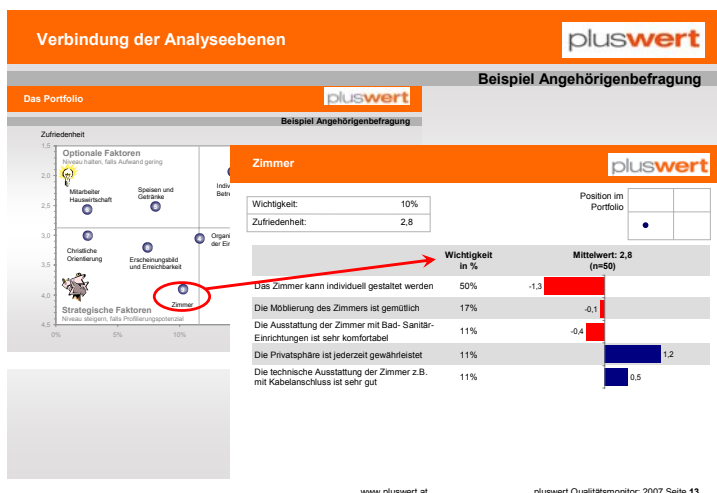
Verbindung der Analyseebenen

pluswert

Beispiel Angehörigenbefragung

Das Portfolio

pluswert

Beispiel Angehörigenbefragung

Zufriedenheit

1,5

Optionale Faktoren
Niveau halten, falls Aufwand gering

2,0

Mitarbeiter Hauswirtschaft

Speisen und Getränke

Indiv Betre

2,5

3,0

Christliche Orientierung

Erscheinungsbild und Erreichbarkeit

Organi der Ei

3,5

4,0

Zimmer

Strategische Faktoren
Niveau steigern, falls Profilierungspotenzial

4,5

0%

5%

10%

Zimmer

pluswert

| Wichtigkeit: | 10% |
|---|---|
| Zufriedenheit: | 2,8 |

Position im Portfolio

| | Wichtigkeit in % | Mittelwert: 2,8 (n=50) |
|---|---|---|
| Das Zimmer kann individuell gestaltet werden | 50% | -1,3 |
| Die Möblierung des Zimmers ist gemütlich | 17% | -0,1 |
| Die Ausstattung der Zimmer mit Bad- Sanitär-Einrichtungen ist sehr komfortabel | 11% | -0,4 |
| Die Privatsphäre ist jederzeit gewährleistet | 11% | 1,2 |
| Die technische Ausstattung der Zimmer z.B. mit Kabelanschluss ist sehr gut | 11% | 0,5 |

www.pluswert.at

pluswert Qualitätsmonitor 2007 Seite 13